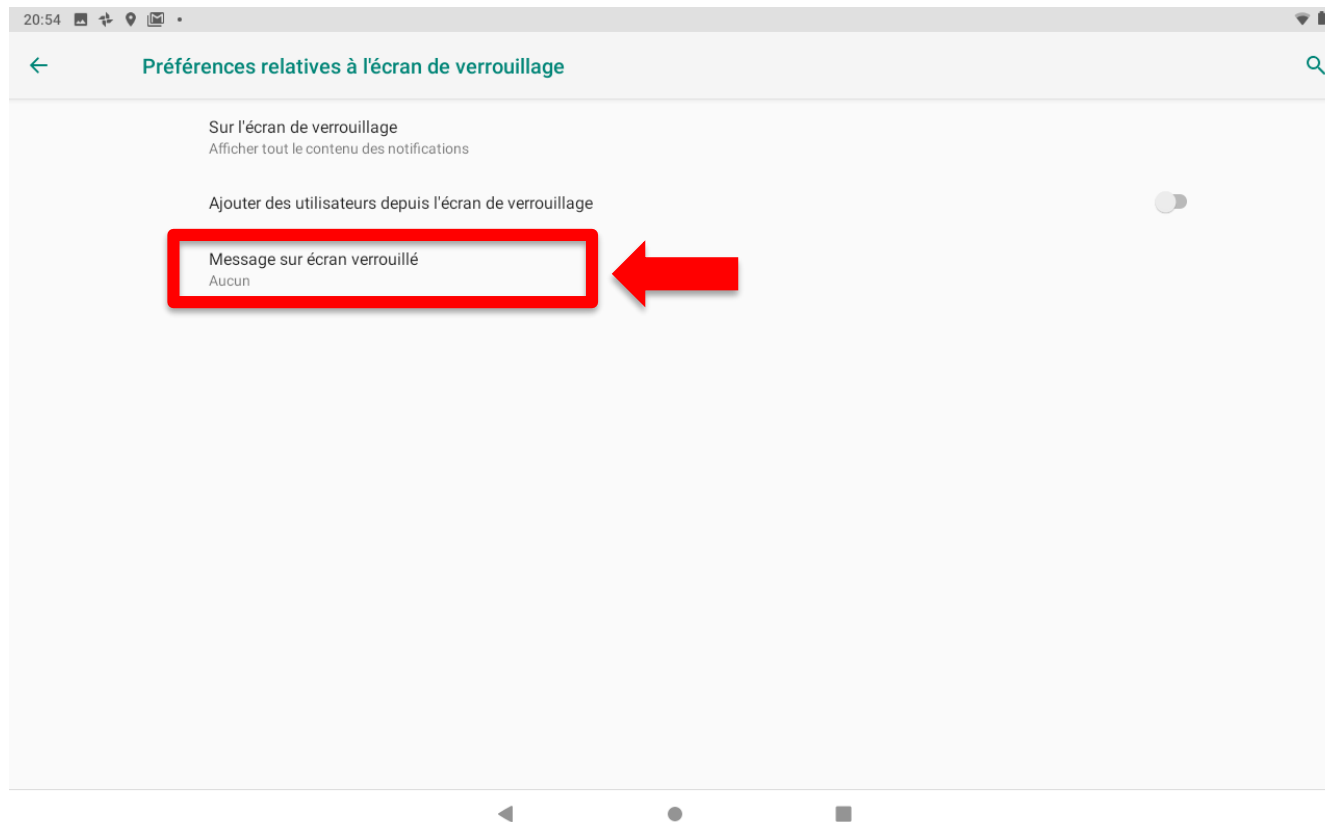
20:54

Préférences relatives à l'écran de verrouillage

Sur l'écran de verrouillage
Afficher tout le contenu des notifications

Ajouter des utilisateurs depuis l'écran de verrouillage

Message sur écran verrouillé
Aucun